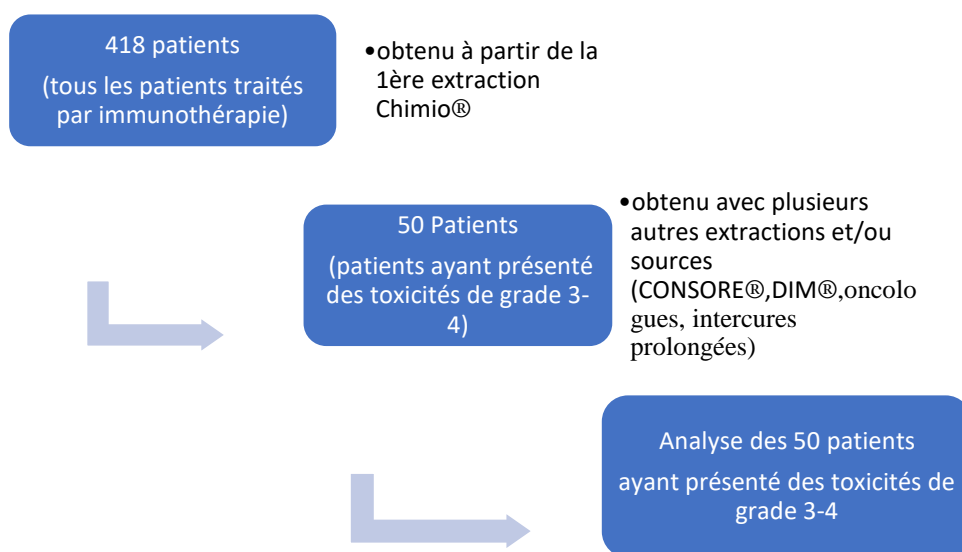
418 patients

(tous les patients traités par immunothérapie)

•obtenu à partir de la 1ère extraction Chimio®

50 Patients

(patients ayant présenté des toxicités de grade 3-4)

•obtenu avec plusieurs autres extractions et/ou sources (CONSORE®,DIM®,oncologues, intercures prolongées)

Analyse des 50 patients

ayant présenté des toxicités de grade 3-4